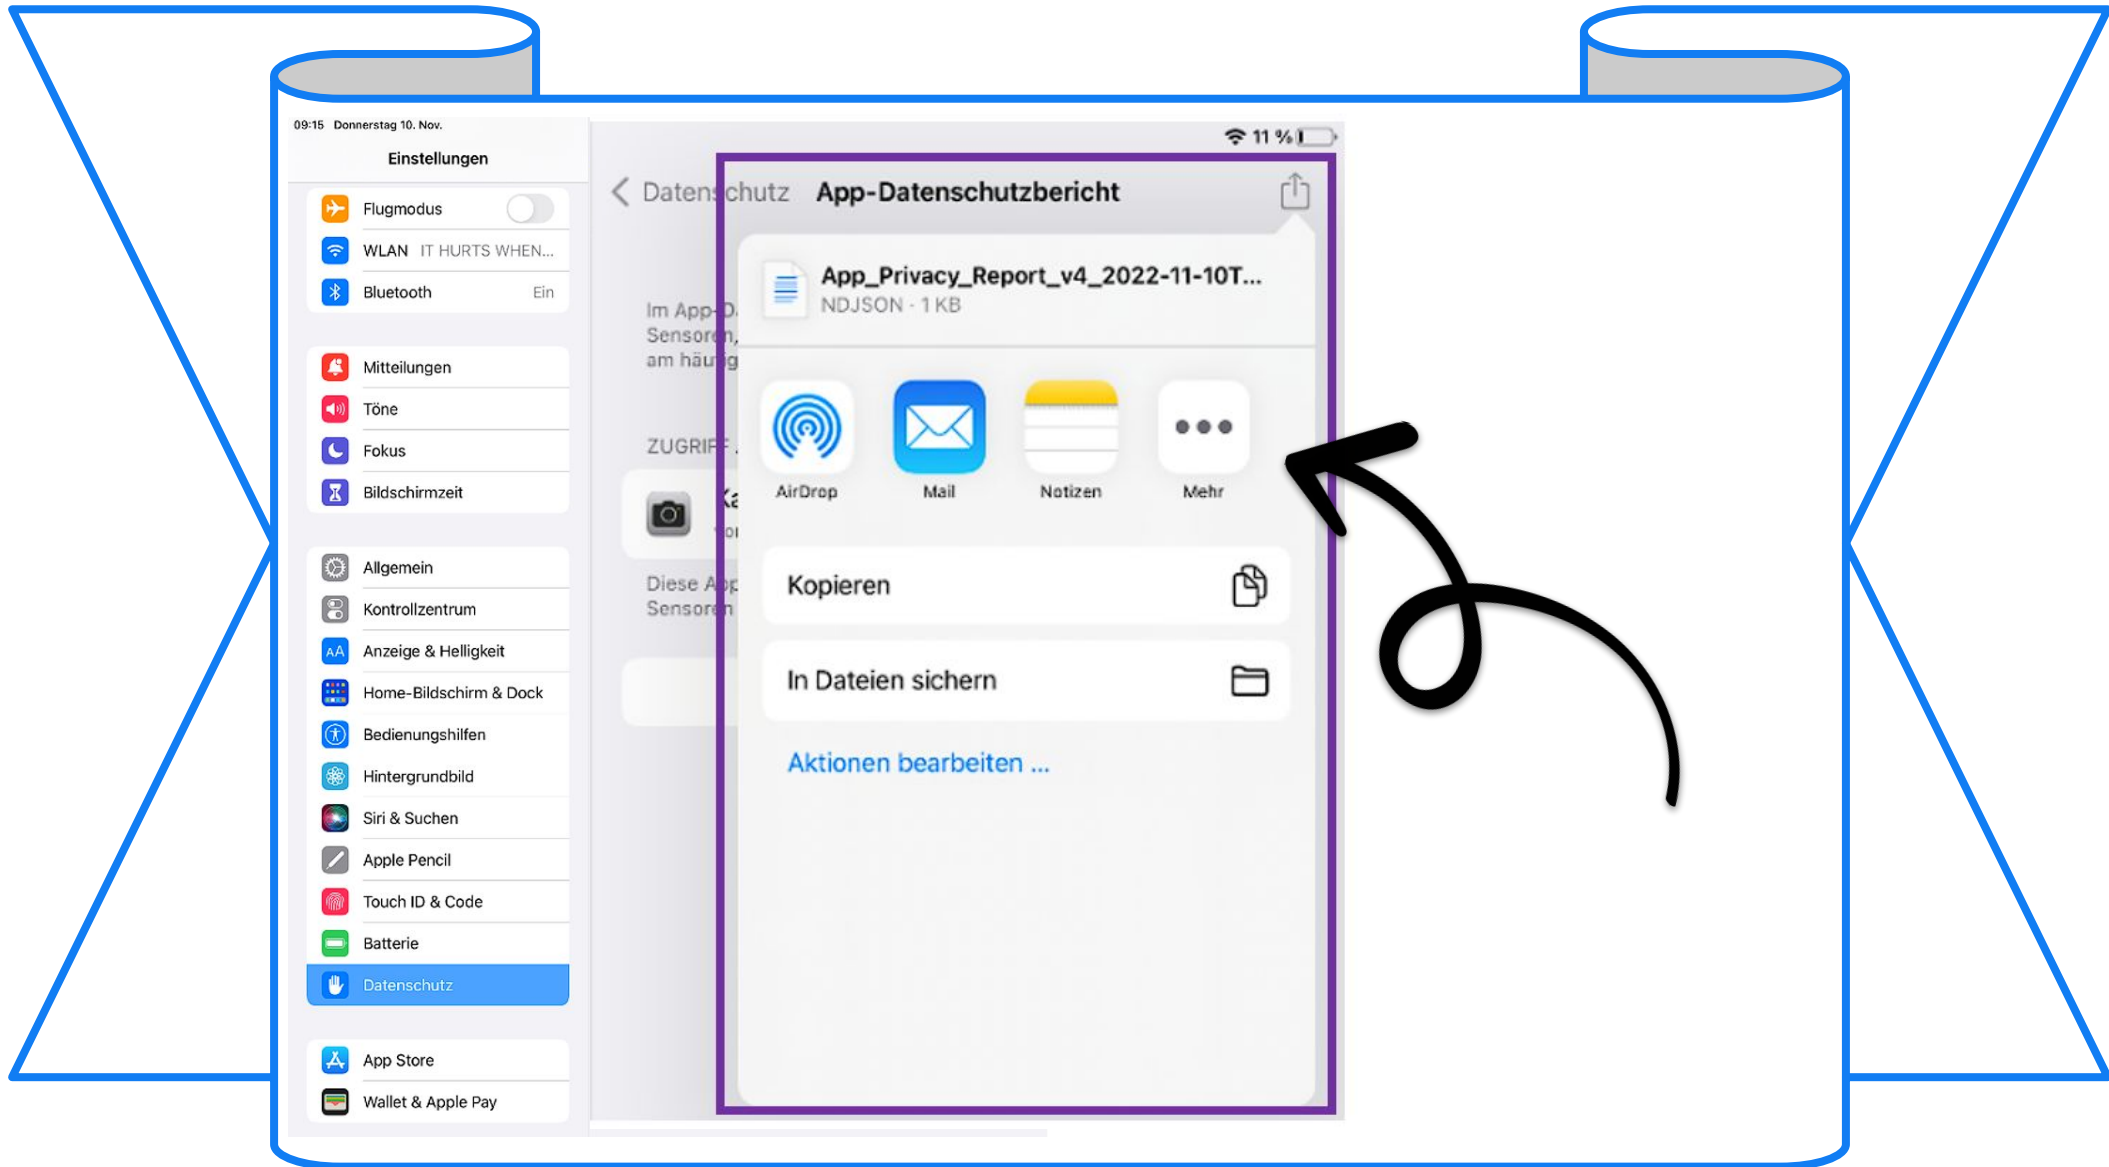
09:15 Donnerstag 10. Nov.

11 %

Einstellungen

Flugmodus
WLAN IT HURTS WHEN...
Bluetooth Ein

Mitteilungen
Töne
Fokus
Bildschirmzeit

Allgemein
Kontrollzentrum
Anzeige & Helligkeit
Home-Bildschirm & Dock
Bedienungshilfen
Hintergrundbild
Siri & Suchen
Apple Pencil
Touch ID & Code
Batterie
Datenschutz

App Store
Wallet & Apple Pay

Datenschutz App-Datenschutzbericht

Im App-D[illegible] Sensoren, am häufig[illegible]

ZUGRIFF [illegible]

Ka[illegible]

Diese App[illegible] Sensoren

App_Privacy_Report_v4_2022-11-10T...
NDJSON · 1 KB

AirDrop
Mail
Notizen
Mehr

Kopieren

In Dateien sichern

Aktionen bearbeiten ...